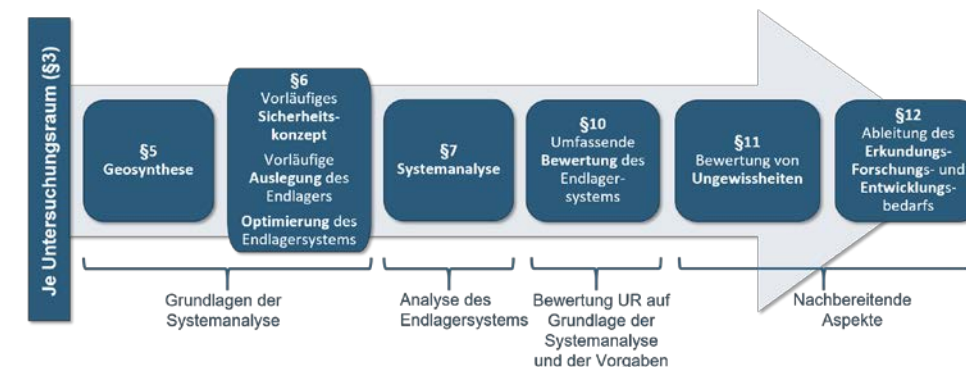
Je Untersuchungsraum (§3)

§5
Geosynthese

§6
Vorläufiges Sicherheitskonzept
Vorläufige Auslegung des Endlagers
Optimierung des Endlagersystems

§7
Systemanalyse

§10
Umfassende Bewertung des Endlagersystems

§11
Bewertung von Ungewissheiten

§12
Ableitung des Erkundungs-Forschungs- und Entwicklungsbedarfs

Grundlagen der Systemanalyse

Analyse des Endlagersystems

Bewertung UR auf Grundlage der Systemanalyse und der Vorgaben

Nachbereitende Aspekte